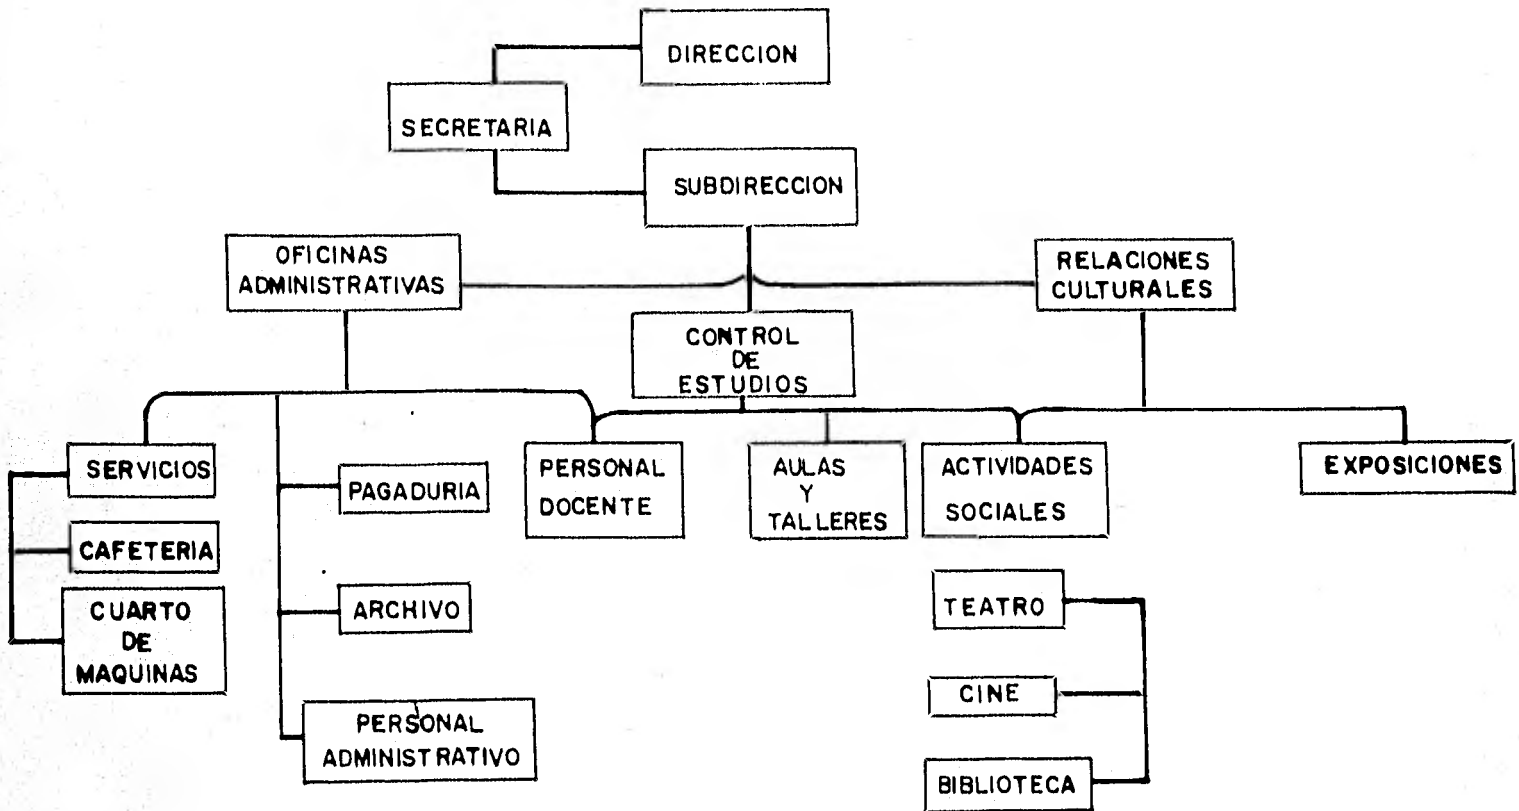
DIRECCION

SECRETARIA

SUBDIRECCION

OFICINAS ADMINISTRATIVAS

RELACIONES CULTURALES

CONTROL DE ESTUDIOS

SERVICIOS

CAFETERIA

CUARTO DE MAQUINAS

PAGADURIA

ARCHIVO

PERSONAL ADMINISTRATIVO

PERSONAL DOCENTE

AULAS Y TALLERES

ACTIVIDADES SOCIALES

EXPOSICIONES

TEATRO

CINE

BIBLIOTECA